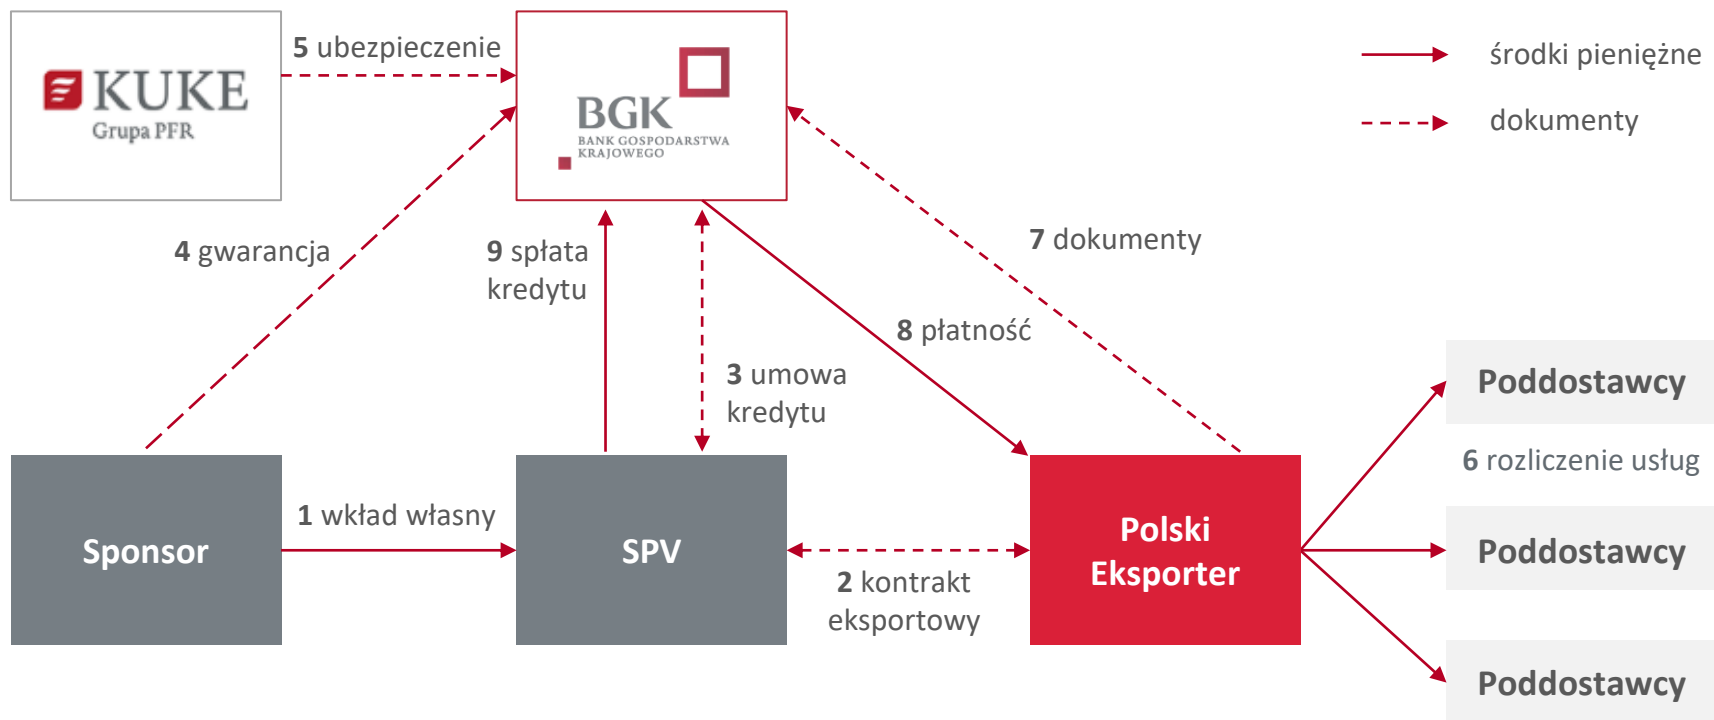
KUKE
Grupa PFR

5 ubezpieczenie

BGK
BANK GOSPODARSTWA KRAJOWEGO

środki pieniężne

dokumenty

4 gwarancja

9 spłata kredytu

7 dokumenty

8 płatność

3 umowa kredytu

Poddostawcy

6 rozliczenie usług

Sponsor

1 wkład własny

SPV

Polski Eksporter

Poddostawcy

2 kontrakt eksportowy

Poddostawcy